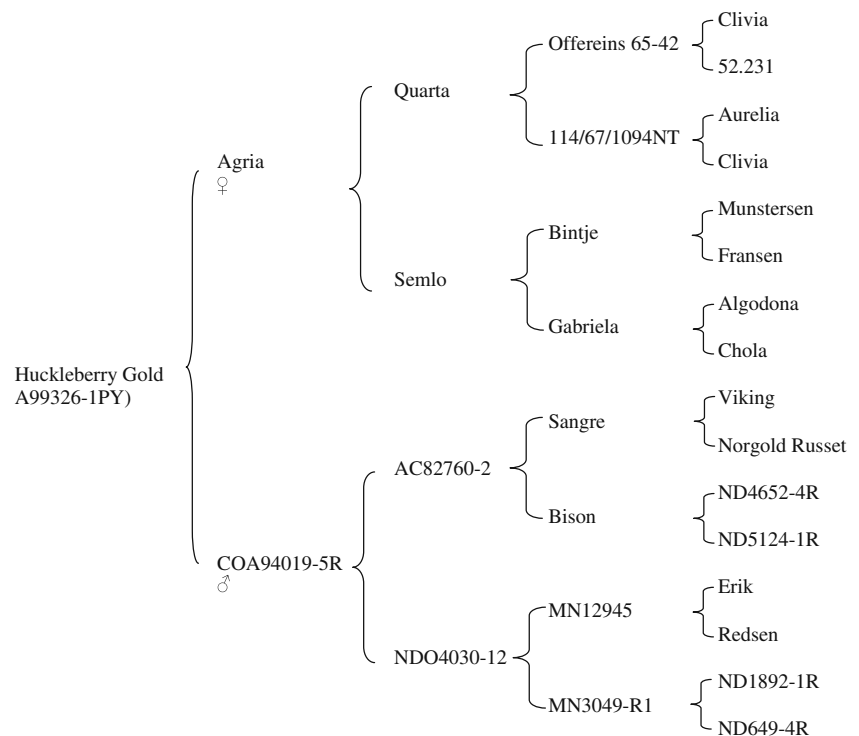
Huckleberry Gold A99326-1PY)

Agria ♀

Quarta

Offereins 65-42

Clivia

52.231

114/67/1094NT

Aurelia

Clivia

Semlo

Bintje

Munstersen

Fransen

Gabriela

Algodona

Chola

COA94019-5R ♂

AC82760-2

Sangre

Viking

Norgold Russet

Bison

ND4652-4R

ND5124-1R

NDO4030-12

MN12945

Erik

Redsen

MN3049-R1

ND1892-1R

ND649-4R